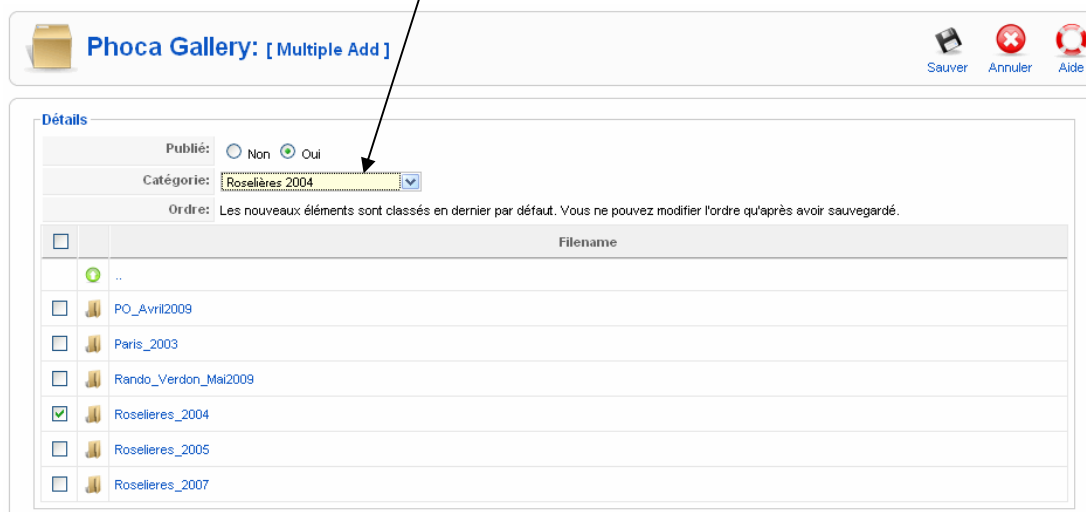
Phoca Gallery: [ Multiple Add ]

Sauver Annuler Aide

Détails

Publié: Non Oui

Catégorie: Roselières 2004

Ordre: Les nouveaux éléments sont classés en dernier par défaut. Vous ne pouvez modifier l'ordre qu'après avoir sauvegardé.

| | | Filename |
|---|---|---|
| | | .. |
| | | PO_Avril2009 |
| | | Paris_2003 |
| | | Rando_Verdon_Mai2009 |
| | | Roselieres_2004 |
| | | Roselieres_2005 |
| | | Roselieres_2007 |